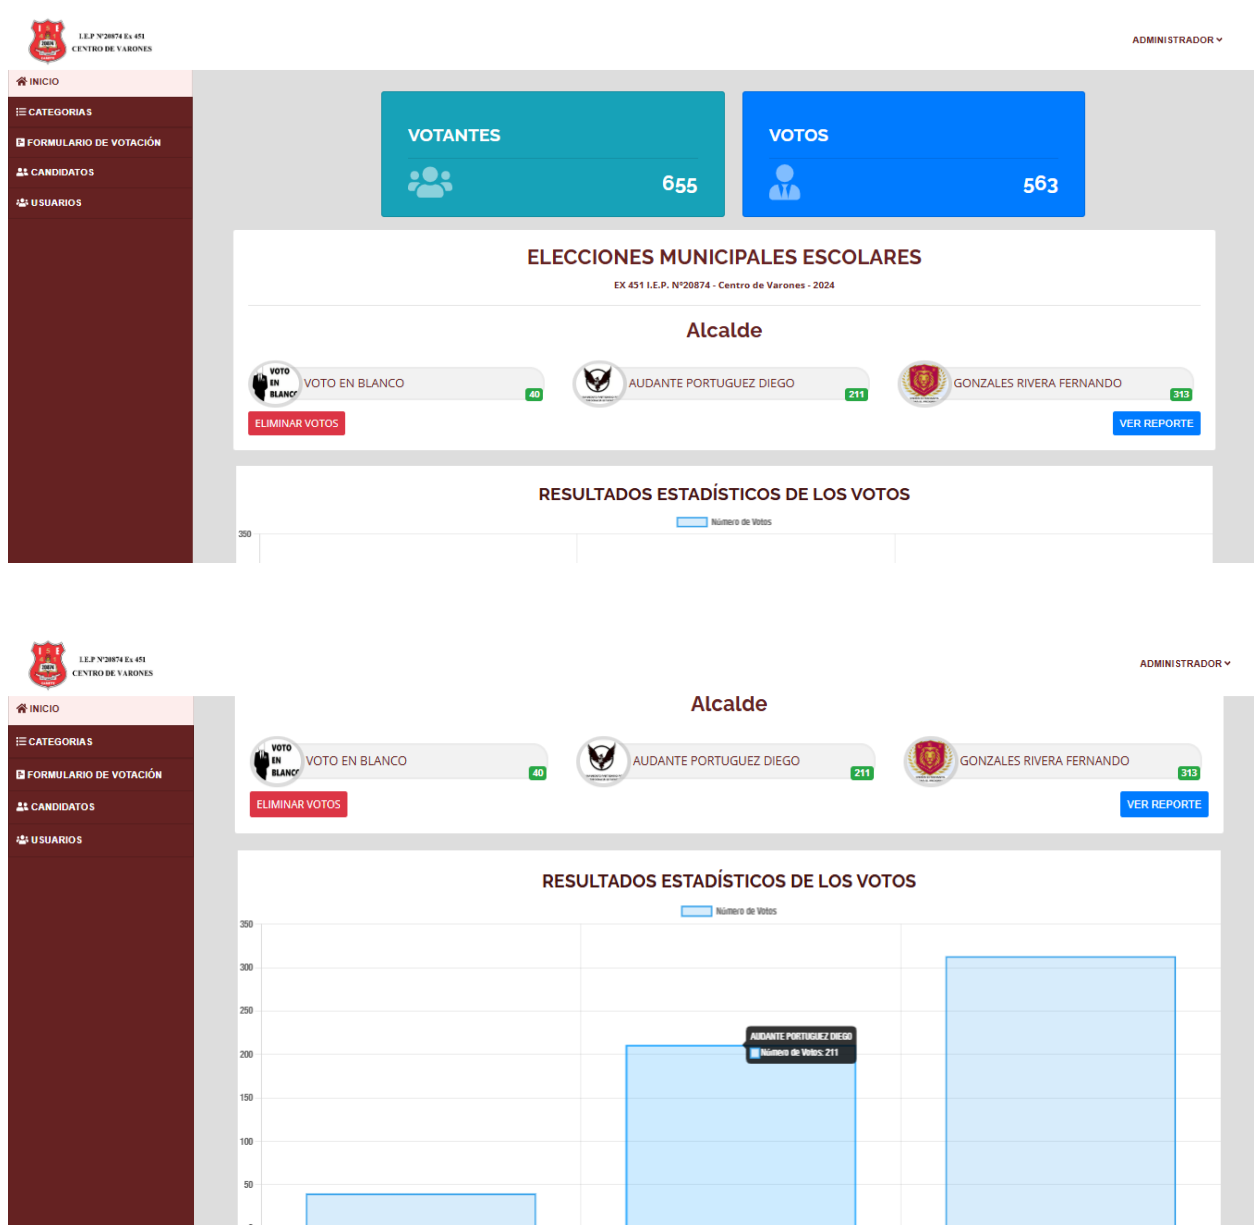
I.E.P N°20874 Ex 451
CENTRO DE VARONES

ADMINISTRADOR

INICIO
CATEGORIAS
FORMULARIO DE VOTACIÓN
CANDIDATOS
USUARIOS

VOTANTES
655

VOTOS
563

ELECCIONES MUNICIPALES ESCOLARES
EX 451 I.E.P. N°20874 - Centro de Varones - 2024

Alcalde

VOTO EN BLANCO
VOTO EN BLANCO 40
AUDANTE PORTUGUEZ DIEGO 211
GONZALES RIVERA FERNANDO 313

ELIMINAR VOTOS
VER REPORTE

RESULTADOS ESTADÍSTICOS DE LOS VOTOS
Número de Votos
350

I.E.P N°20874 Ex 451
CENTRO DE VARONES

ADMINISTRADOR

INICIO
CATEGORIAS
FORMULARIO DE VOTACIÓN
CANDIDATOS
USUARIOS

Alcalde

VOTO EN BLANCO
VOTO EN BLANCO 40
AUDANTE PORTUGUEZ DIEGO 211
GONZALES RIVERA FERNANDO 313

ELIMINAR VOTOS
VER REPORTE

RESULTADOS ESTADÍSTICOS DE LOS VOTOS
Número de Votos
350
300
250
200
150
100
50
AUDANTE PORTUGUEZ DIEGO
Número de Votos: 211